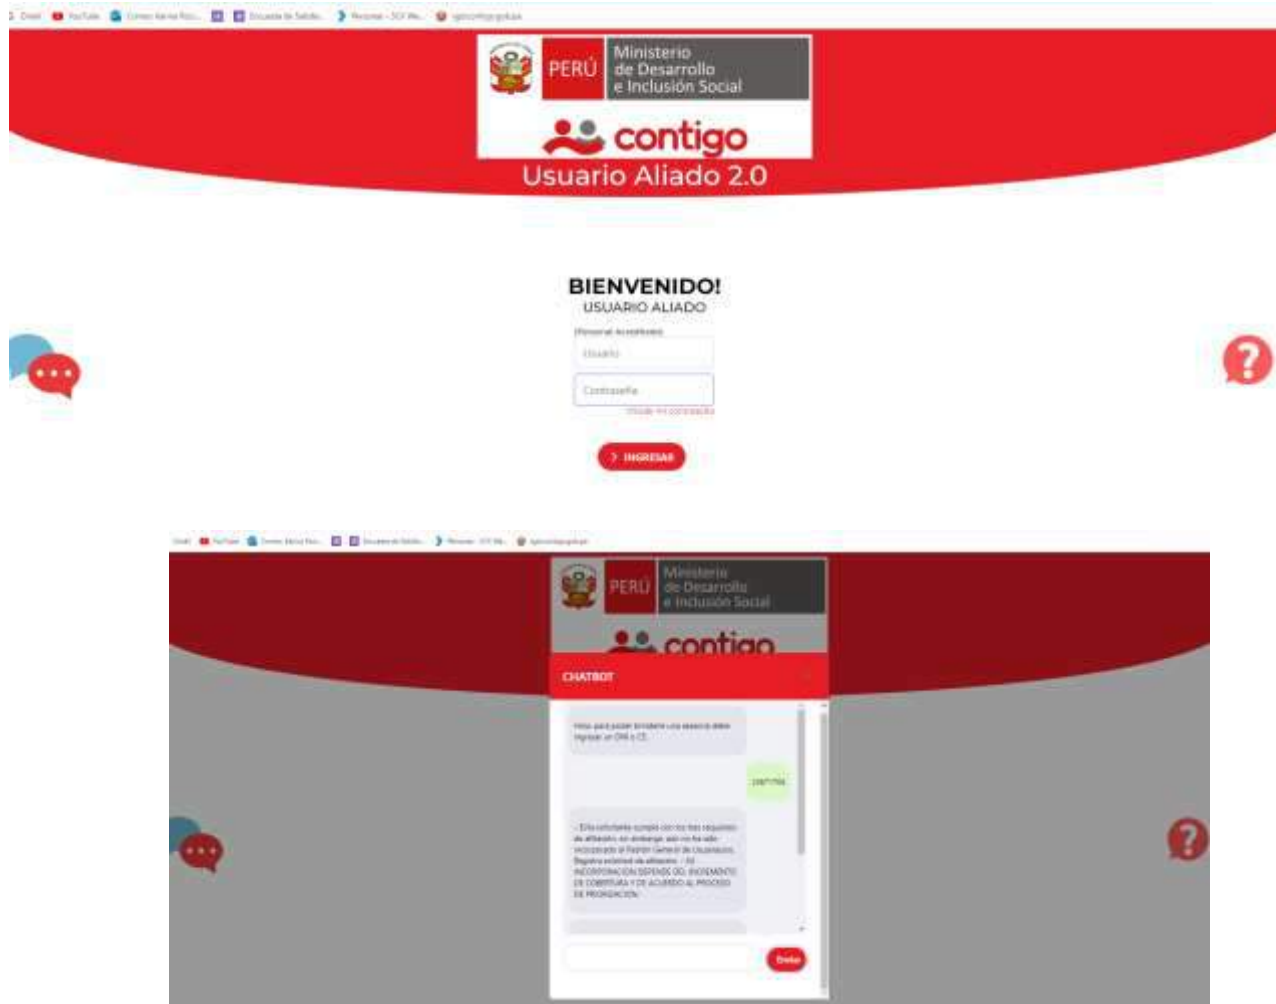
Gmail YouTube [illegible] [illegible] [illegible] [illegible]

PERÚ Ministerio de Desarrollo e Inclusión Social

contigo

Usuario Aliado 2.0

BIENVENIDO!
USUARIO ALIADO

(Personal Acreditado)

Usuario

Contraseña

Olvidé mi contraseña

INGRESAR

Gmail YouTube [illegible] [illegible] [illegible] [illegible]

PERÚ Ministerio de Desarrollo e Inclusión Social

contigo

CHATBOT

Hola, para poder brindarte una asesoría debes ingresar un DNI o CE.

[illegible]

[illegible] INCORPORACION DEPENDE DEL INCREMENTO DE COBERTURA Y DE ACUERDO AL PROCESO DE PRIORIZACION.

Enviar